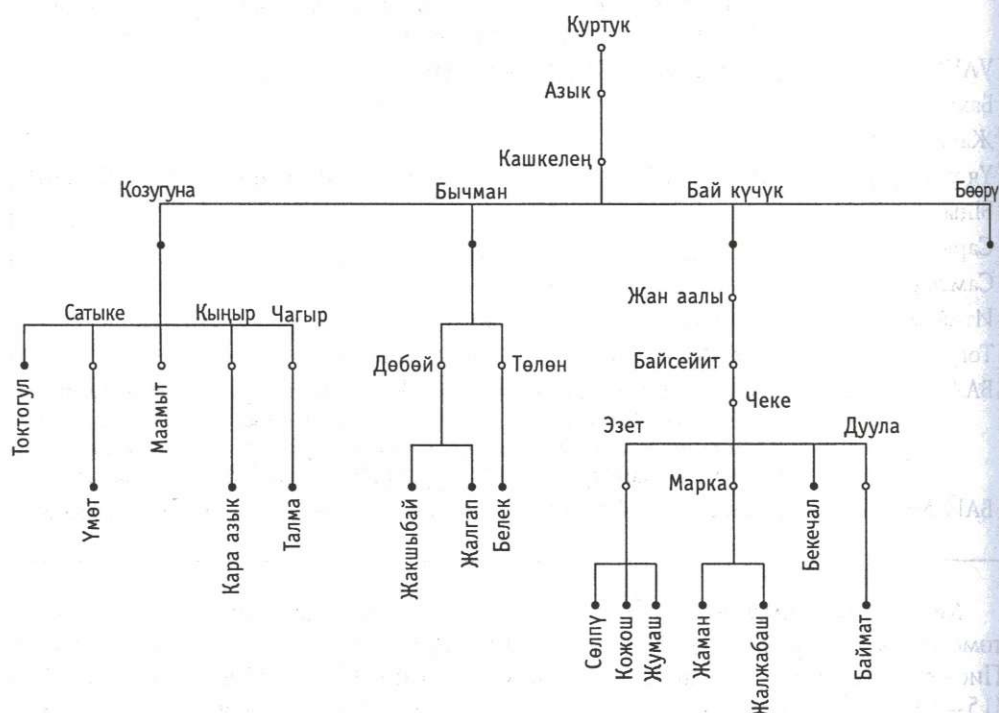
Куртук
Азык
Кашкелең
Козугуна
Бычман
Бай күчүк
Бөөрү
Сатыке
Кыңыр
Чагыр
Токтогул
Үмөт
Маамыт
Кара азык
Талма
Дөбөй
Төлөн
Жакшыбай
Жалгап
Белек
Жан аалы
Байсейит
Чеке
Эзет
Дуула
Марка
Бекечал
Баймат
Сөлпү
Кожош
Жумаш
Жаман
Жалжабаш